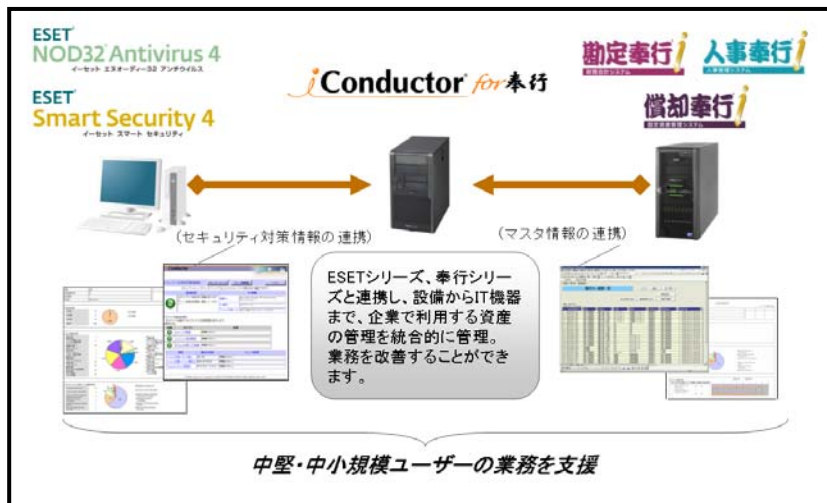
ESET NOD32 Antivirus 4
イーセット エヌオーディー32 アンチウイルス

ESET Smart Security 4
イーセット スマート セキュリティ

iConductor for 奉行

勘定奉行i 人事奉行i

償却奉行i

（セキュリティ対策情報の 連携）

（マスタ情報の 連携）

ESETシリーズ、奉行シリーズと連携し、設備からIT機器まで、企業で利用する資産の管理を統合的に管理。業務を改善することができます。

中堅・中小規模ユーザーの業務を支援